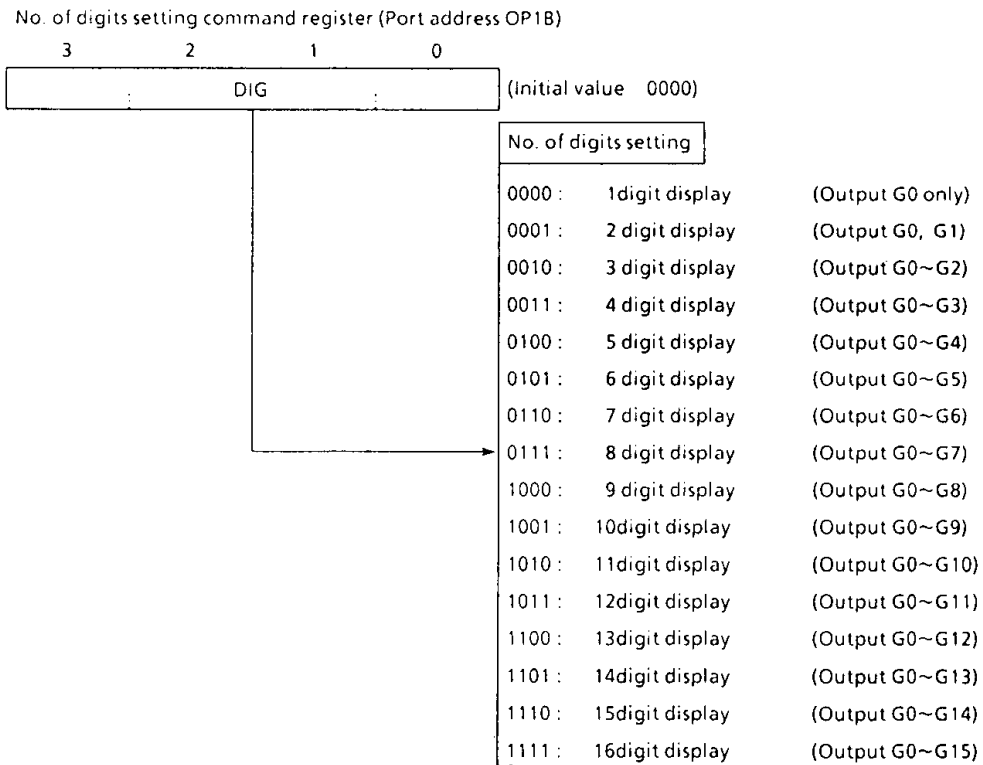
No. of digits setting command register (Port address OP1B)

3 2 1 0

DIG

(Initial value 0000)

No. of digits setting

0000 : 1digit display (Output G0 only)
0001 : 2 digit display (Output G0, G1)
0010 : 3 digit display (Output G0~G2)
0011 : 4 digit display (Output G0~G3)
0100 : 5 digit display (Output G0~G4)
0101 : 6 digit display (Output G0~G5)
0110 : 7 digit display (Output G0~G6)
0111 : 8 digit display (Output G0~G7)
1000 : 9 digit display (Output G0~G8)
1001 : 10digit display (Output G0~G9)
1010 : 11digit display (Output G0~G10)
1011 : 12digit display (Output G0~G11)
1100 : 13digit display (Output G0~G12)
1101 : 14digit display (Output G0~G13)
1110 : 15digit display (Output G0~G14)
1111 : 16digit display (Output G0~G15)